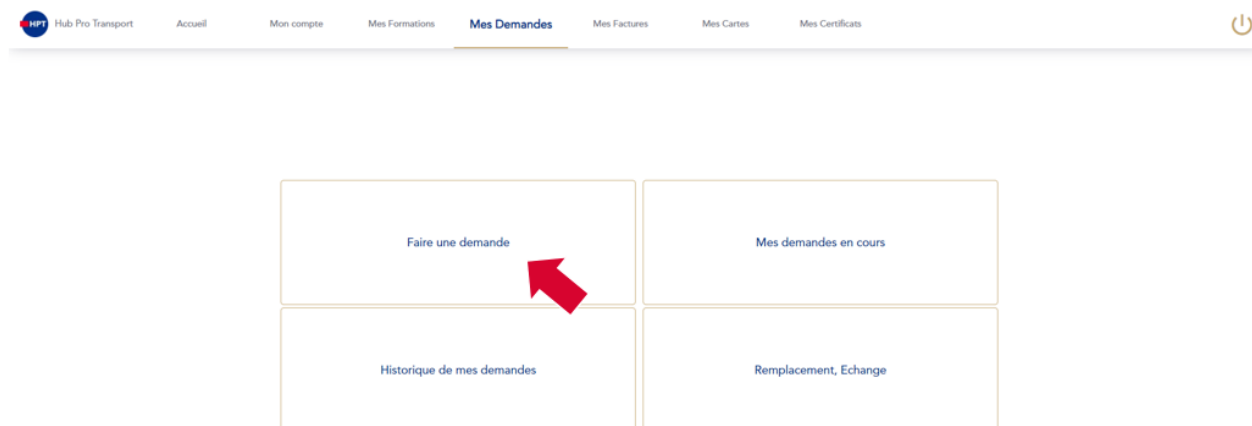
HPT Hub Pro Transport Accueil Mon compte Mes Formations Mes Demandes Mes Factures Mes Cartes Mes Certificats

Faire une demande

Mes demandes en cours

Historique de mes demandes

Remplacement, Echange